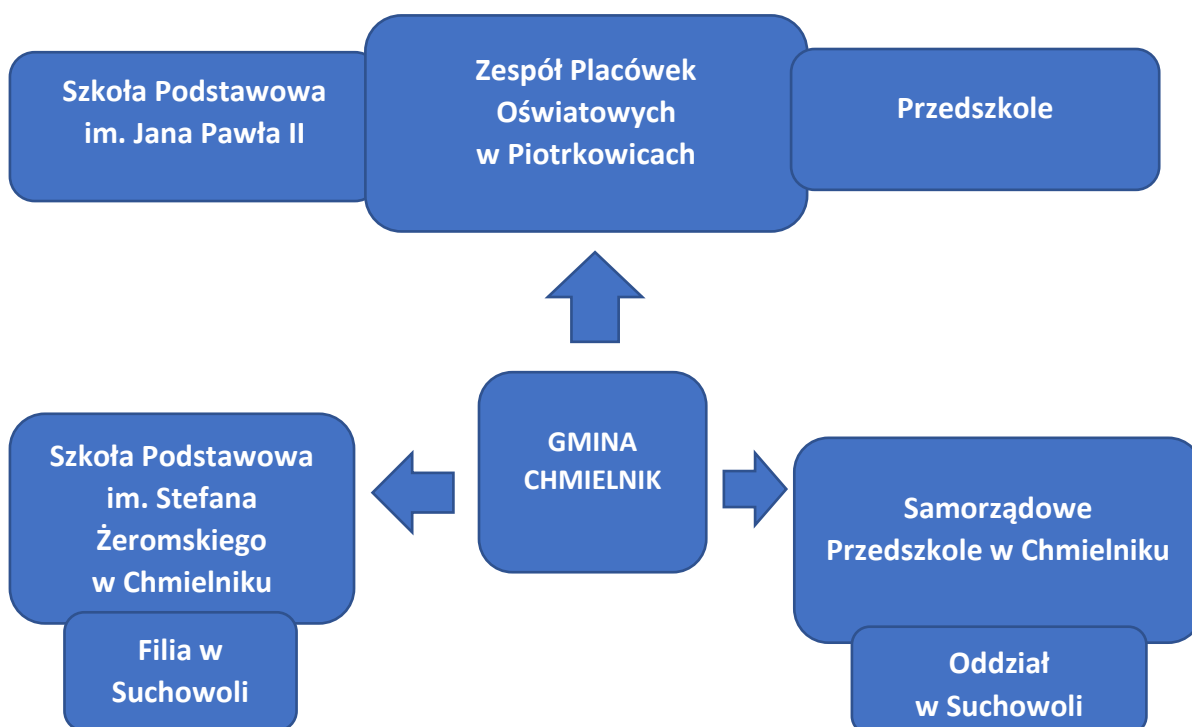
Szkoła Podstawowa im. Jana Pawła II

Zespół Placówek Oświatowych w Piotrkowicach

Przedszkole

GMINA CHMIELNIK

Szkoła Podstawowa im. Stefana Żeromskiego w Chmielniku

Filia w Suchowoli

Samorządowe Przedszkole w Chmielniku

Oddział w Suchowoli